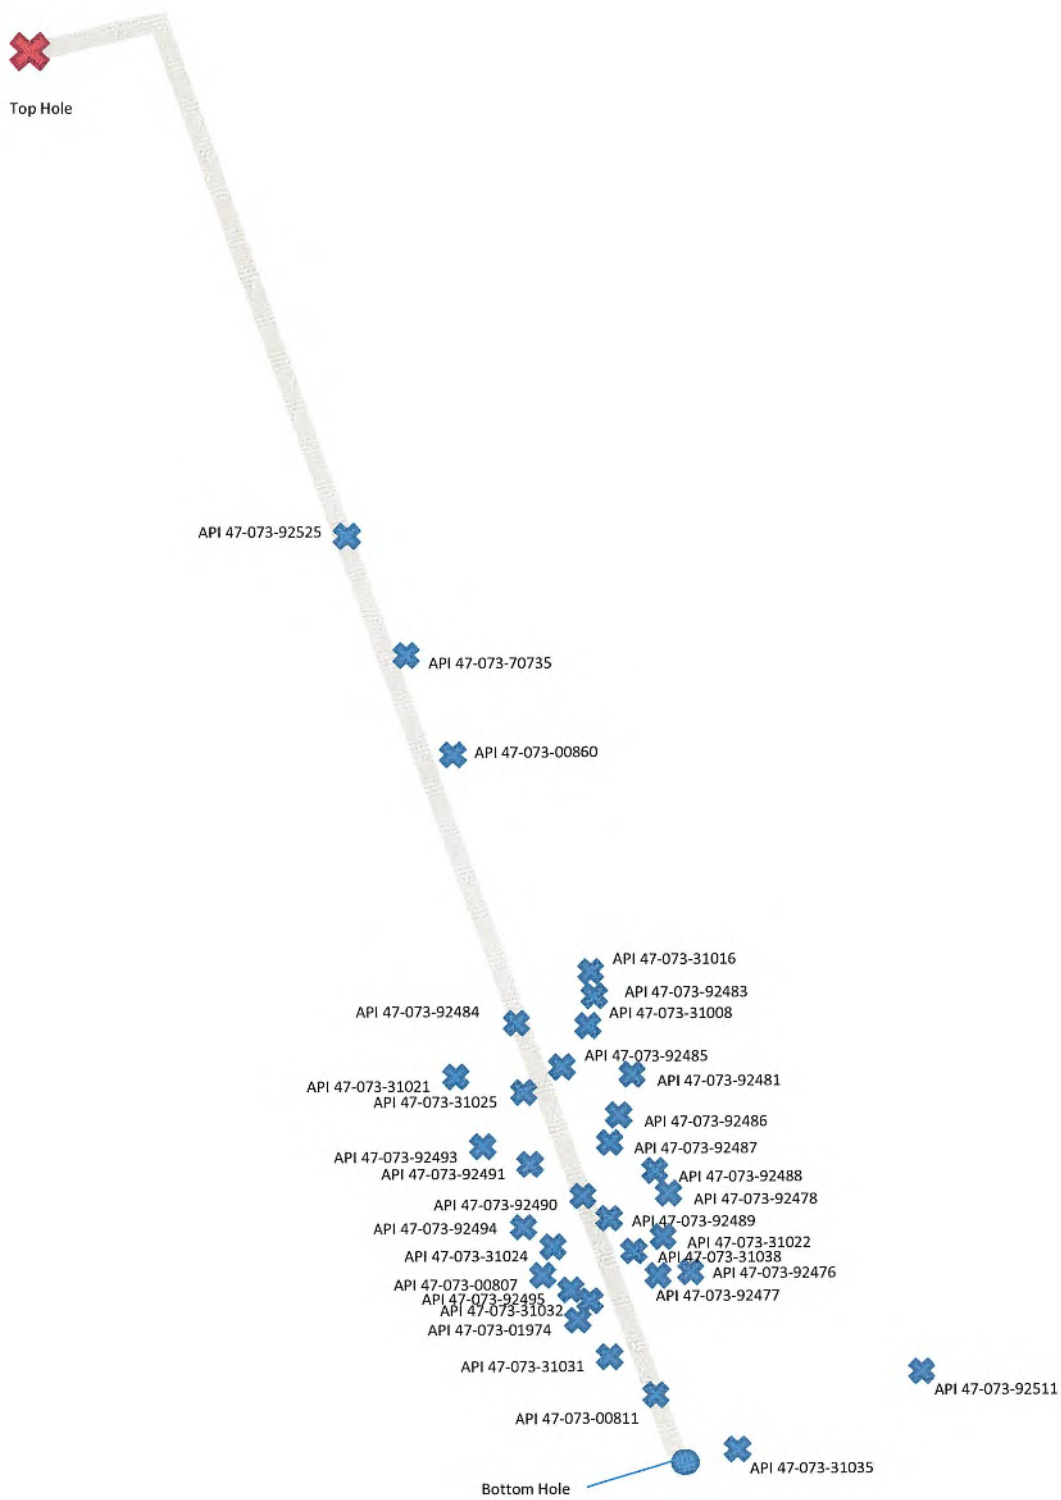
Top Hole

API 47-073-92525

API 47-073-70735

API 47-073-00860

API 47-073-31016
API 47-073-92483
API 47-073-92484
API 47-073-31008
API 47-073-92485
API 47-073-31021
API 47-073-92481
API 47-073-31025
API 47-073-92486
API 47-073-92487
API 47-073-92493
API 47-073-92491
API 47-073-92488
API 47-073-92478
API 47-073-92490
API 47-073-92489
API 47-073-92494
API 47-073-31022
API 47-073-31024
API 47-073-31038
API 47-073-92476
API 47-073-00807
API 47-073-92477
API 47-073-92495
API 47-073-31032
API 47-073-01974
API 47-073-31031
API 47-073-92511
API 47-073-00811
API 47-073-31035
Bottom Hole